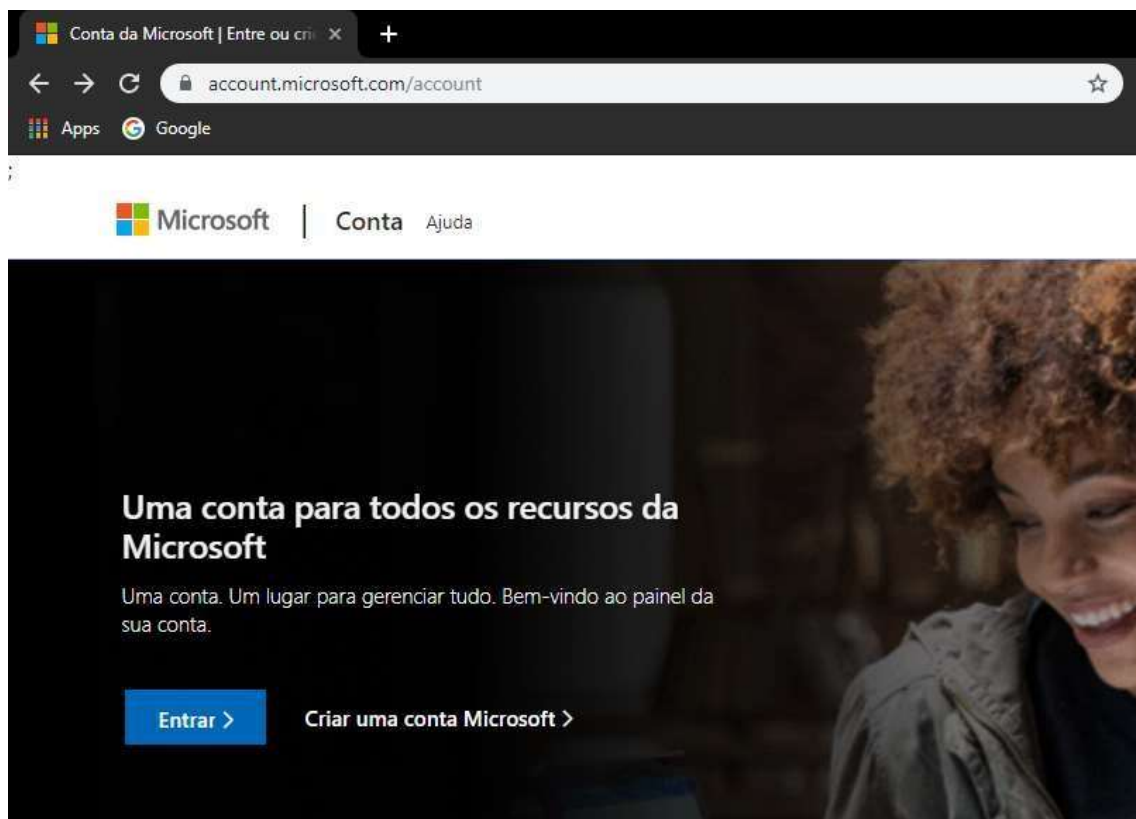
Conta da Microsoft | Entre ou cri
account.microsoft.com/account
Apps Google

Microsoft | Conta Ajuda

Uma conta para todos os recursos da Microsoft

Uma conta. Um lugar para gerenciar tudo. Bem-vindo ao painel da sua conta.

Entrar >
Criar uma conta Microsoft >